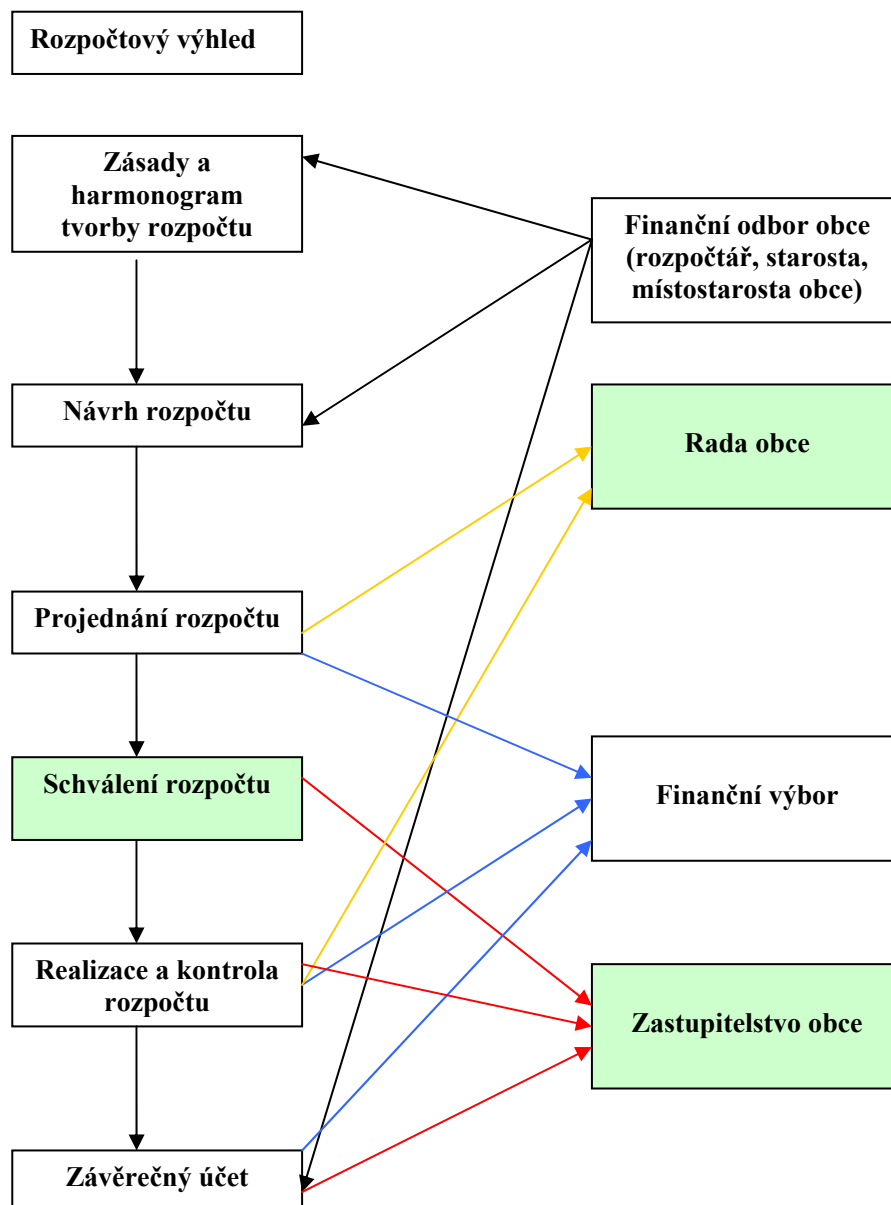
Rozpočtový výhled

Zásady a harmonogram tvorby rozpočtu

Finanční odbor obce (rozpočtář, starosta, místostarosta obce)

Návrh rozpočtu

Rada obce

Projednání rozpočtu

Schválení rozpočtu

Finanční výbor

Realizace a kontrola rozpočtu

Zastupitelstvo obce

Závěrečný účet